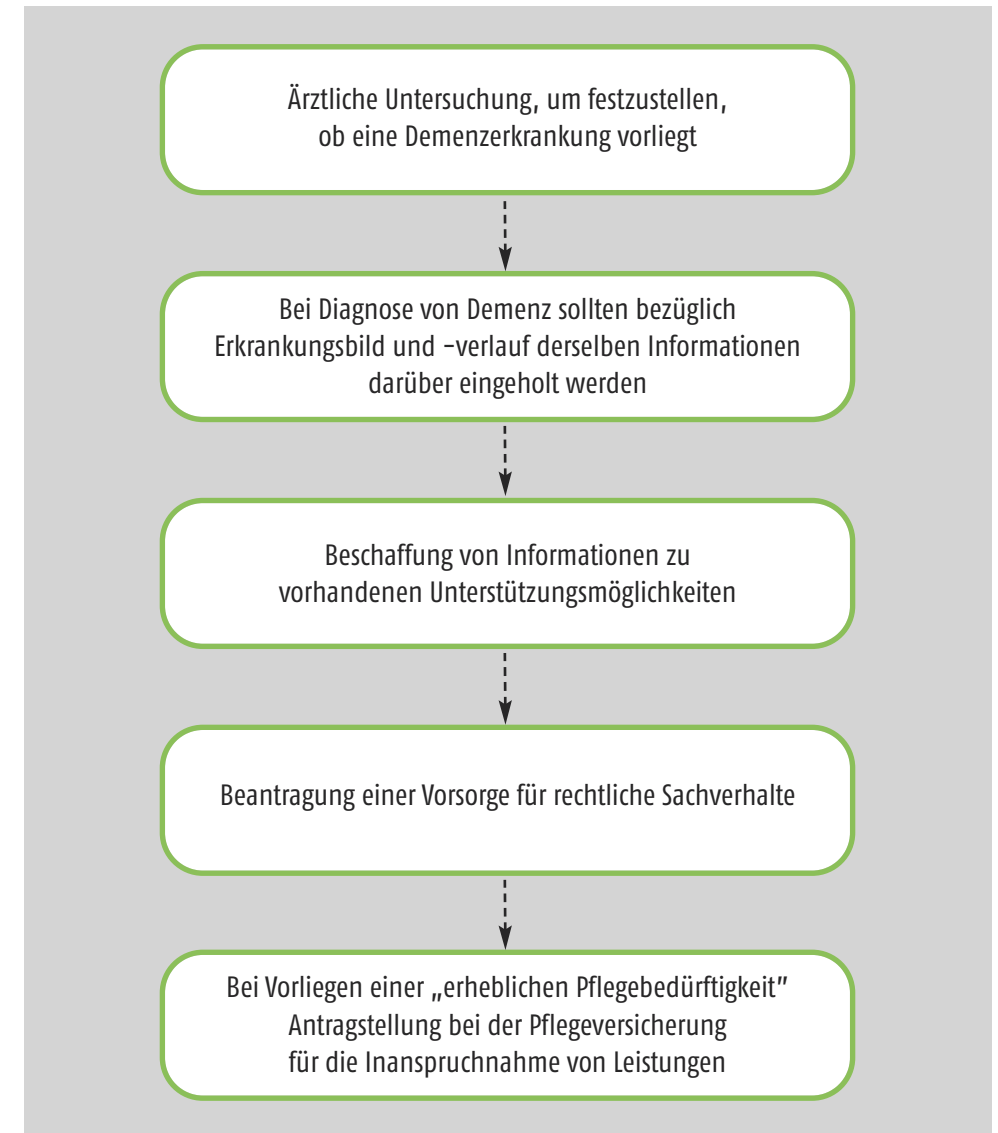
Ärztliche Untersuchung, um festzustellen, ob eine Demenzerkrankung vorliegt

Bei Diagnose von Demenz sollten bezüglich Erkrankungsbild und –verlauf derselben Informationen darüber eingeholt werden

Beschaffung von Informationen zu vorhandenen Unterstützungsmöglichkeiten

Beantragung einer Vorsorge für rechtliche Sachverhalte

Bei Vorliegen einer „erheblichen Pflegebedürftigkeit" Antragstellung bei der Pflegeversicherung für die Inanspruchnahme von Leistungen